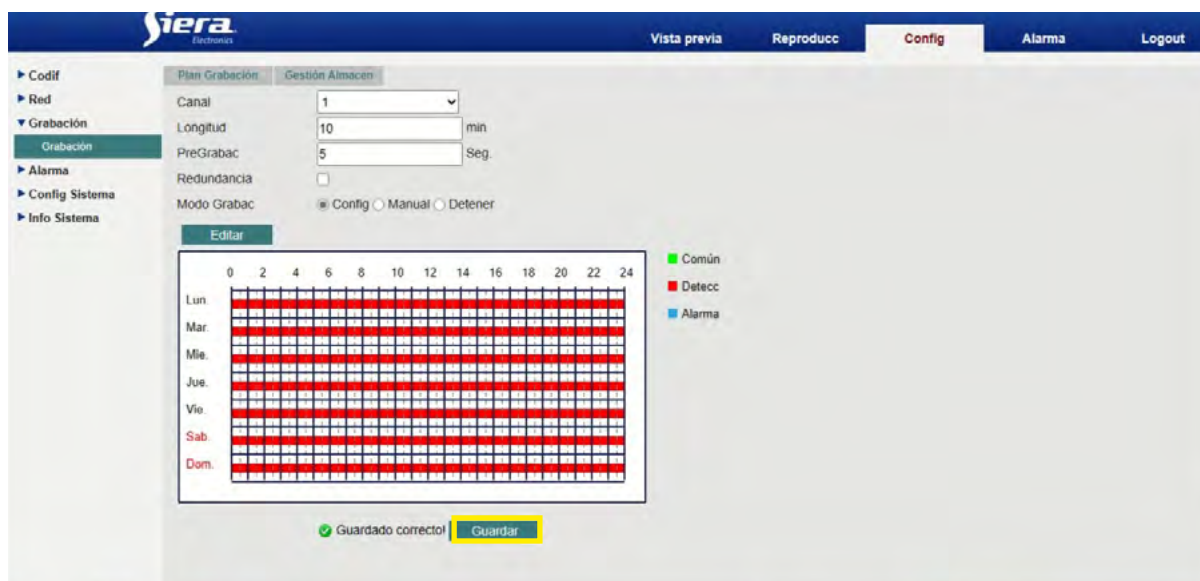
Siera Electronics

Vista previa
Reproducc
Config
Alarma
Logout

▶ Codif
▶ Red
▼ Grabación
Grabación
▶ Alarma
▶ Config Sistema
▶ Info Sistema

Plan Grabación
Gestión Almacen

Canal 1
Longitud 10 min
PreGrabac 5 Seg.
Redundancia
Modo Grabac ◉ Config ○ Manual ○ Detener

Editar

0 2 4 6 8 10 12 14 16 18 20 22 24
Lun.
Mar.
Mie.
Jue.
Vie.
Sab.
Dom.

Común
Detecc
Alarma

Guardado correcto! Guardar